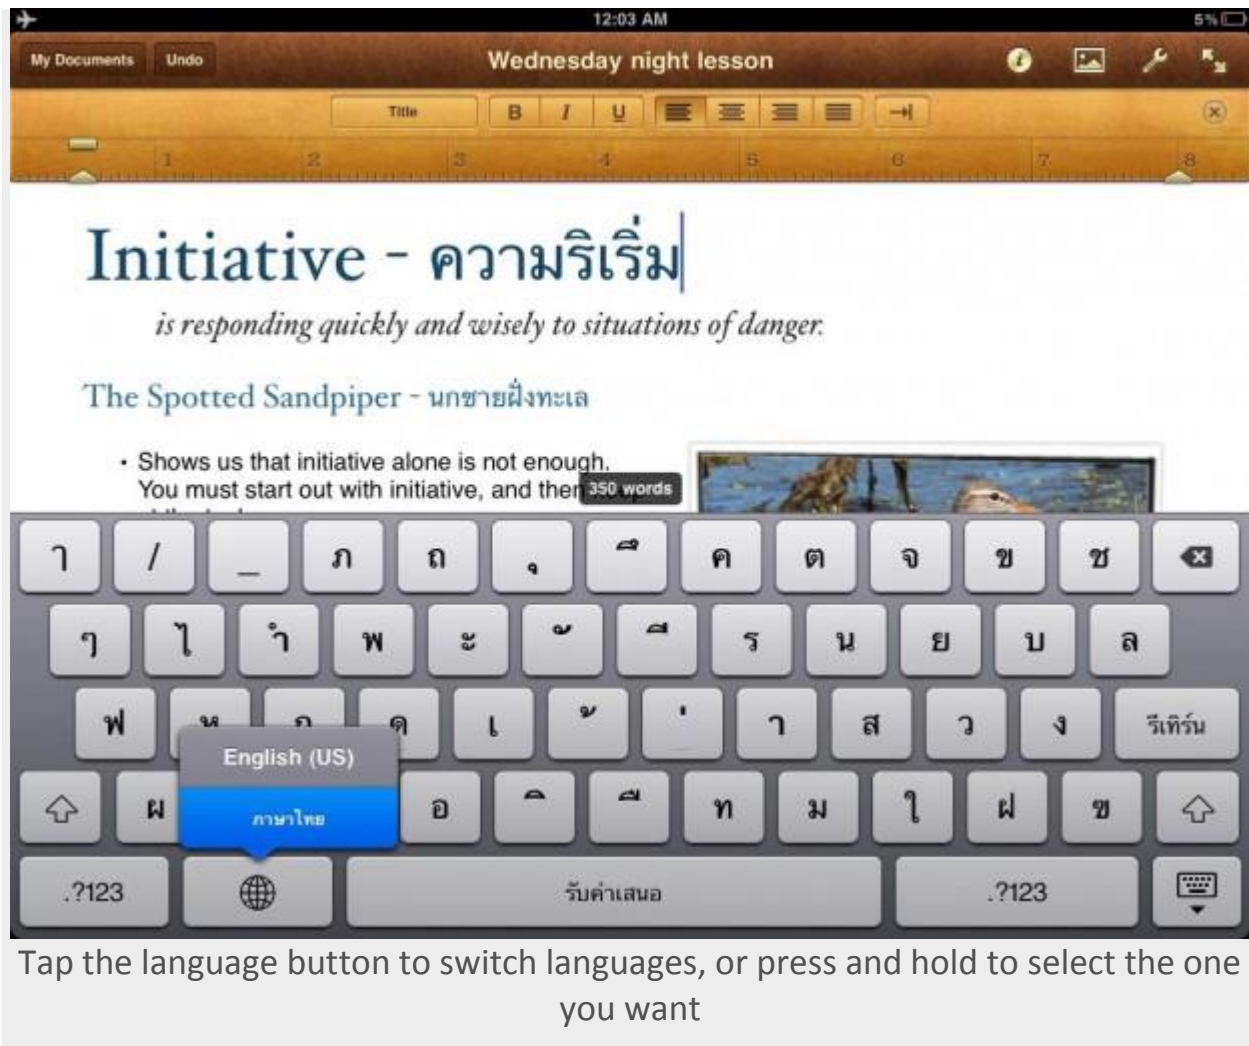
12:03 AM
5%

My Documents
Undo
Wednesday night lesson

Title
B
I
U

1
2
3
4
5
6
7
8

Initiative - ความริเริ่ม

is responding quickly and wisely to situations of danger.

The Spotted Sandpiper - นกชายฝั่งทะเล

• Shows us that initiative alone is not enough. You must start out with initiative, and then 350 words

ๅ / _ ภ ถ ุ ึ ค ต จ ข ช
ๆ ไ ำ พ ะ ั ี ร น ย บ ล
ฟ ห ก ด เ ้ ่ า ส ว ง รีเทิร์น
ผ อ ิ ื ท ม ใ ฝ ฃ
English (US)
ภาษาไทย
.?123
รับคำเสนอ
.?123

Tap the language button to switch languages, or press and hold to select the one you want